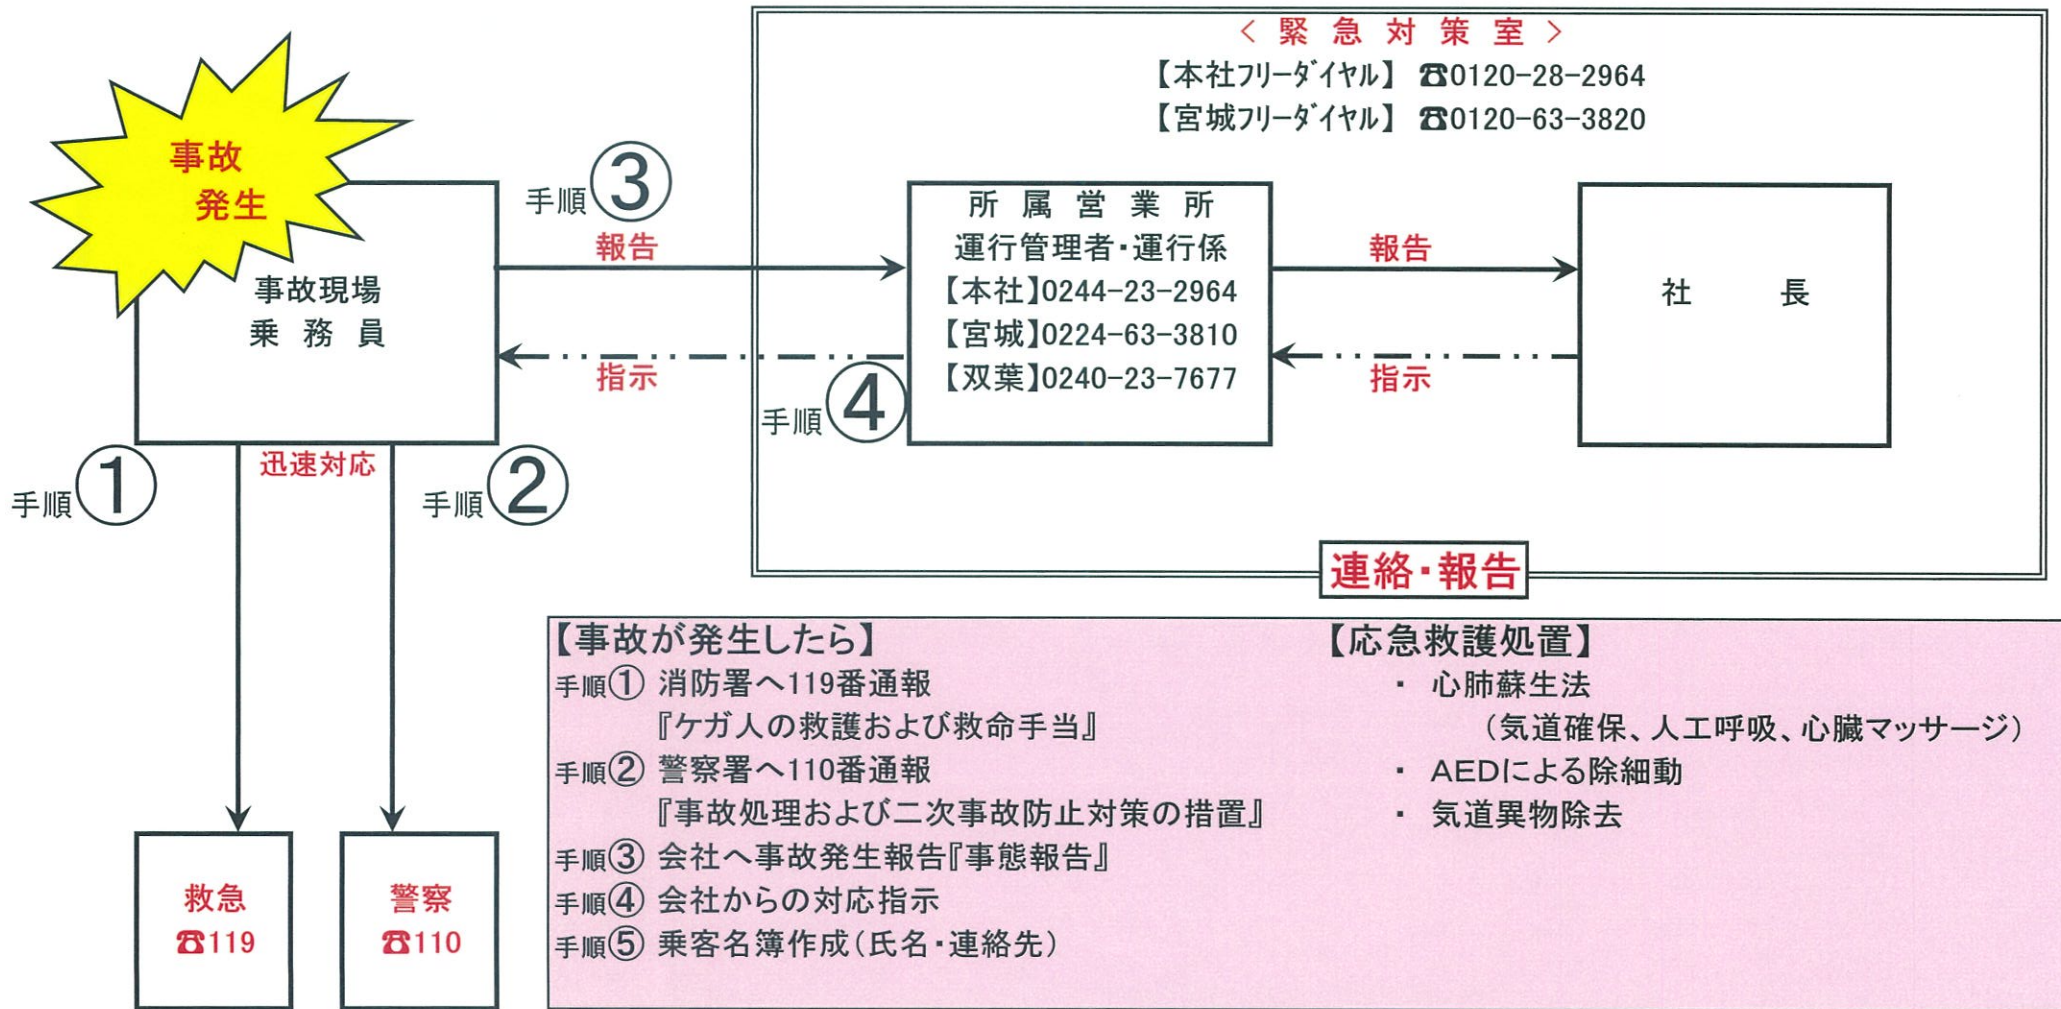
事故
発生

事故現場
乗 務 員

手順③
報告

指示

迅速対応

手順①

手順②

救急
☎119

警察
☎110

＜ 緊 急 対 策 室 ＞
【本社フリーダイヤル】 ☎0120-28-2964
【宮城フリーダイヤル】 ☎0120-63-3820

所 属 営 業 所
運行管理者・運行係
【本社】0244-23-2964
【宮城】0224-63-3810
【双葉】0240-23-7677

手順④

報告

指示

社 長

連絡・報告

【事故が発生したら】
手順① 消防署へ119番通報
『ケガ人の救護および救命手当』
手順② 警察署へ110番通報
『事故処理および二次事故防止対策の措置』
手順③ 会社へ事故発生報告『事態報告』
手順④ 会社からの対応指示
手順⑤ 乗客名簿作成（氏名・連絡先）

【応急救護処置】
・ 心肺蘇生法
（気道確保、人工呼吸、心臓マッサージ）
・ AEDによる除細動
・ 気道異物除去